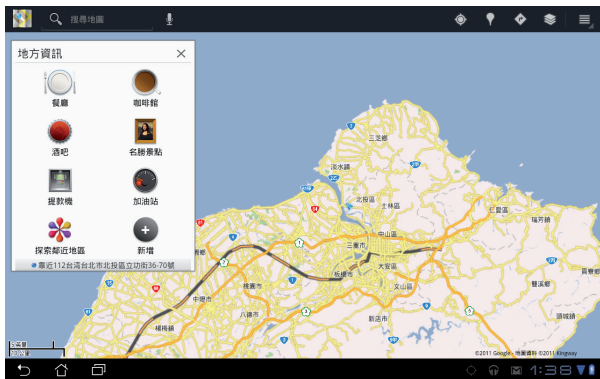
搜尋地圖

地方資訊

餐廳

咖啡館

酒吧

名勝景點

提款機

加油站

探索鄰近地區

新增

靠近112台灣台北市北投區立功街36-70號

三芝區

淡水區

石門區

北投區

士林區

汐止區

萬里區

瑞芳區

三重市

大安區

板橋市

中和市

新店市

文山區

桃園市

中壢市

八德市

楊梅鎮

貢寮區

雙溪區

平溪區

©2011 Google - 地圖資料 ©2011 Kingway

1:38